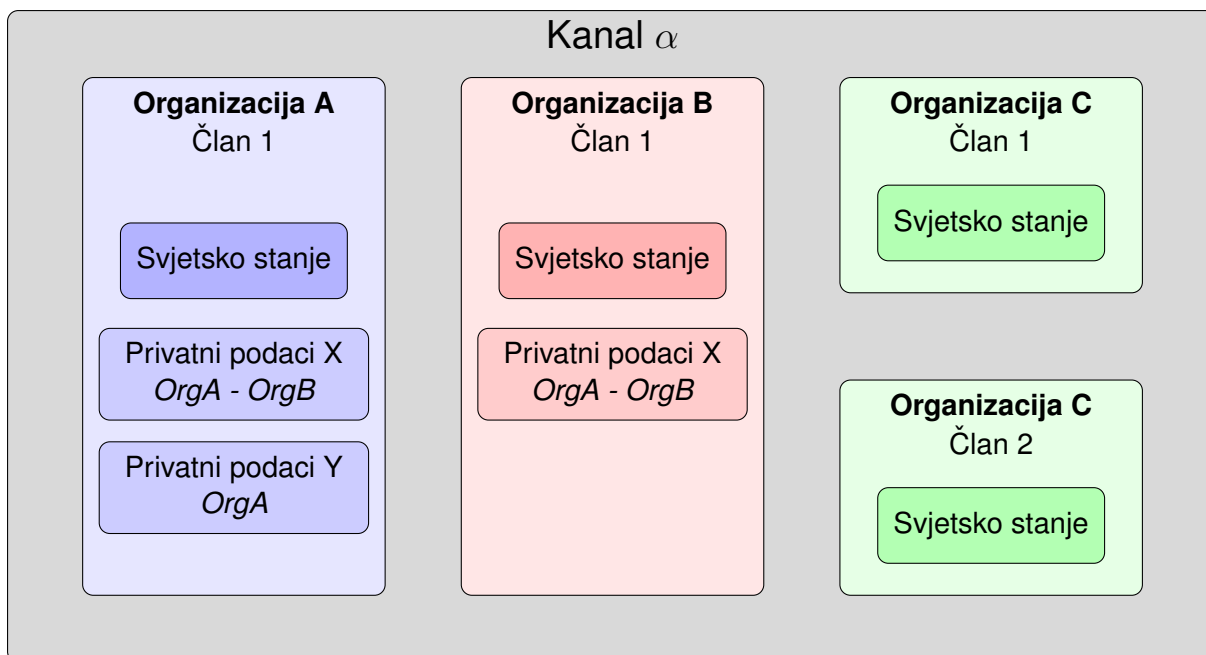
Kanal $\alpha$

**Organizacija A**
Član 1

Svjetsko stanje

Privatni podaci X
*OrgA - OrgB*

Privatni podaci Y
*OrgA*

**Organizacija B**
Član 1

Svjetsko stanje

Privatni podaci X
*OrgA - OrgB*

**Organizacija C**
Član 1

Svjetsko stanje

**Organizacija C**
Član 2

Svjetsko stanje